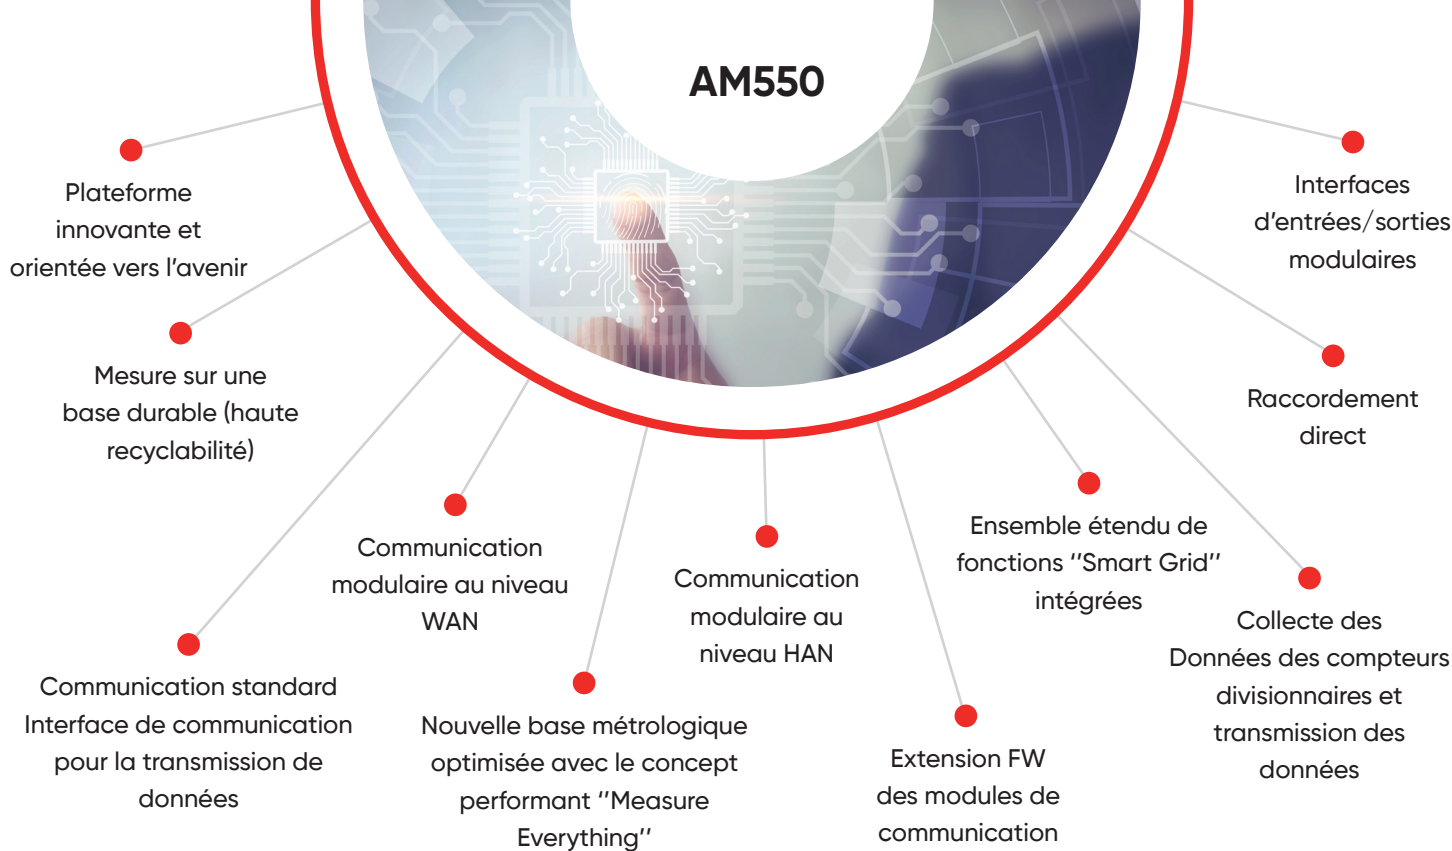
AM550

Plateforme innovante et orientée vers l'avenir

Interfaces d'entrées/sorties modulaires

Mesure sur une base durable (haute recyclabilité)

Raccordement direct

Communication modulaire au niveau WAN

Communication modulaire au niveau HAN

Ensemble étendu de fonctions "Smart Grid" intégrées

Collecte des Données des compteurs divisionnaires et transmission des données

Communication standard Interface de communication pour la transmission de données

Nouvelle base métrologique optimisée avec le concept performant "Measure Everything"

Extension FW des modules de communication